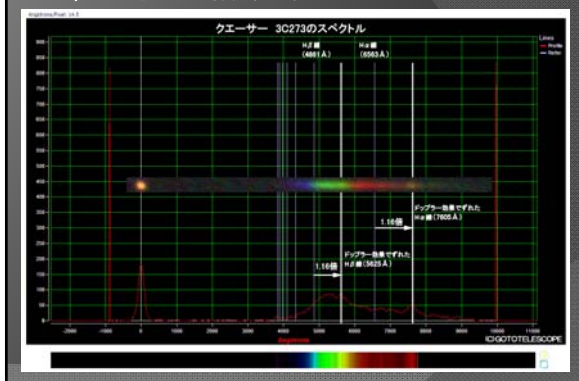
Angstroms/Pixel: 14.3

クエーサー　3C273のスペクトル

Hβ線
(4861Å)

Hα線
(6563Å)

Lines
Profile
Marker

950
900
850
800
750
700
650
600
550
500
450
400
350
300
250
200
150
100
50
0

ドップラー効果でずれた
Hα線(7605Å)

1.16倍

ドップラー効果でずれた
Hβ線(5625Å)

1.16倍

-2000
-1000
0
1000
2000
3000
4000
5000
6000
7000
8000
9000
10000
11000

Angstroms

(C)GOTOTELESCOPE